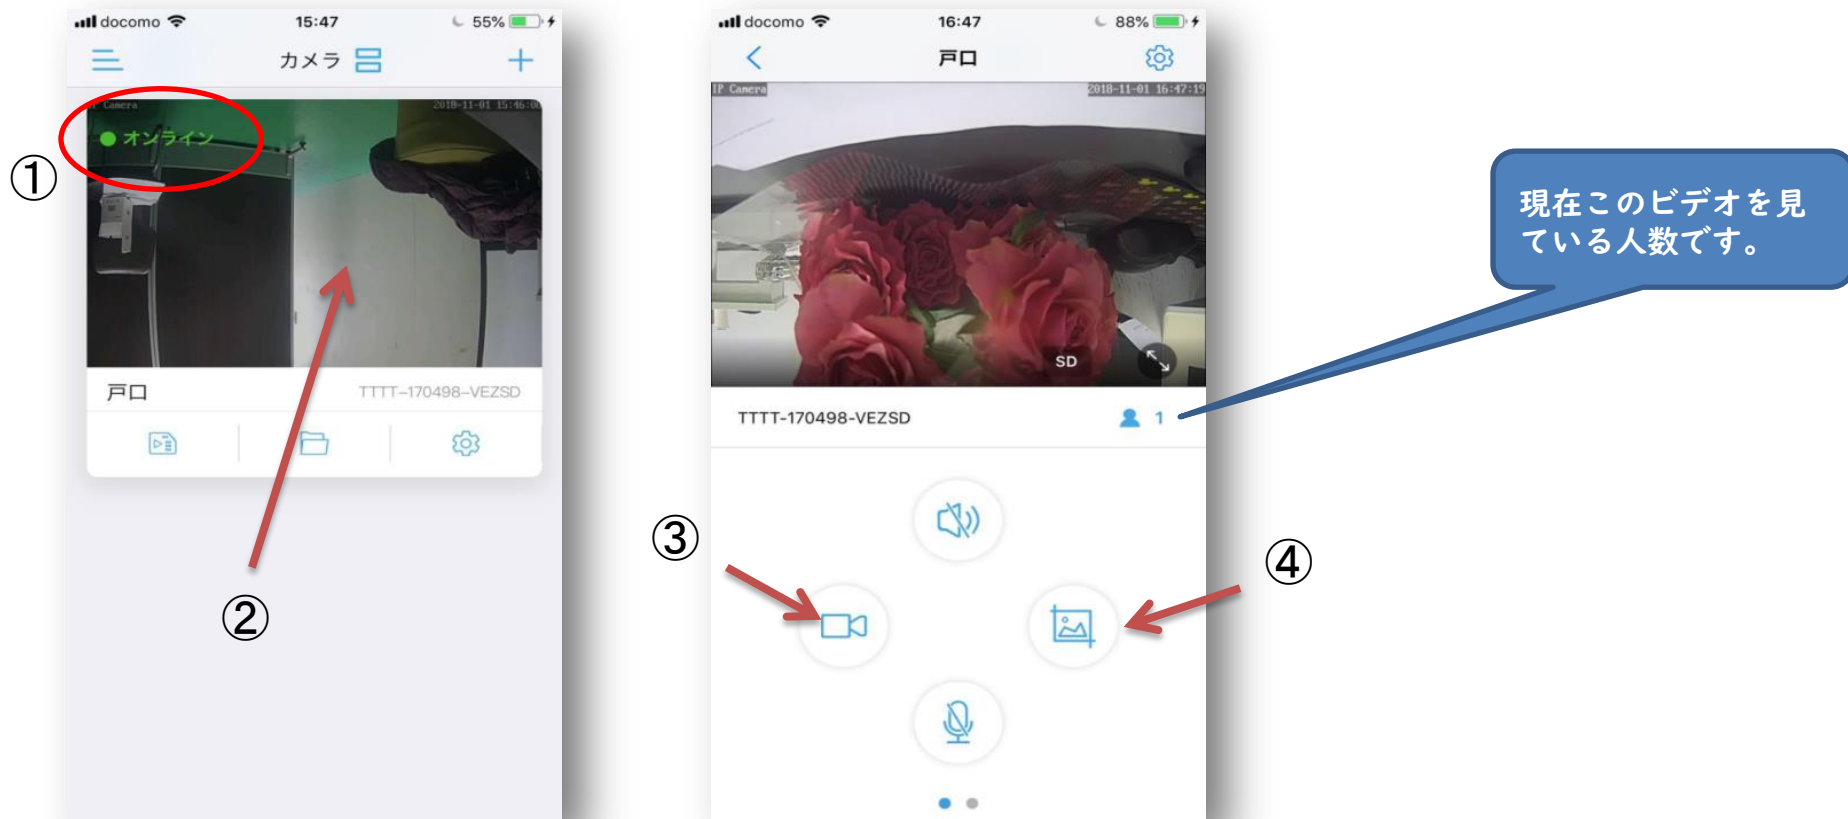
docomo 15:47 55%

カメラ

IP Camera 2018-11-01 15:46:

● オンライン

①

戸口 TTTT-170498-VEZSD

②

docomo 16:47 88%

戸口

IP Camera 2018-11-01 16:47:19

SD

TTTT-170498-VEZSD 1

現在このビデオを見ている人数です。

③

④